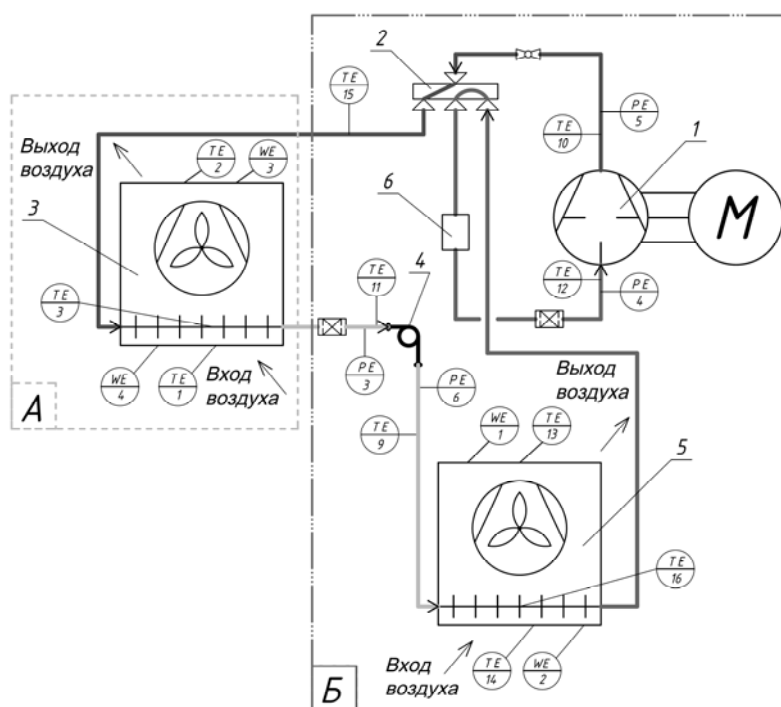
2

1

TE 15

PE 5

TE 10

Выход воздуха

TE 2

WE 3

3

6

M

TE 3

TE 11

4

TE 12

PE 4

PE 3

WE 4

TE 1

Вход воздуха

A

PE 6

Выход воздуха

TE 9

WE 1

TE 13

5

TE 16

Вход воздуха

TE 14

WE 2

Б